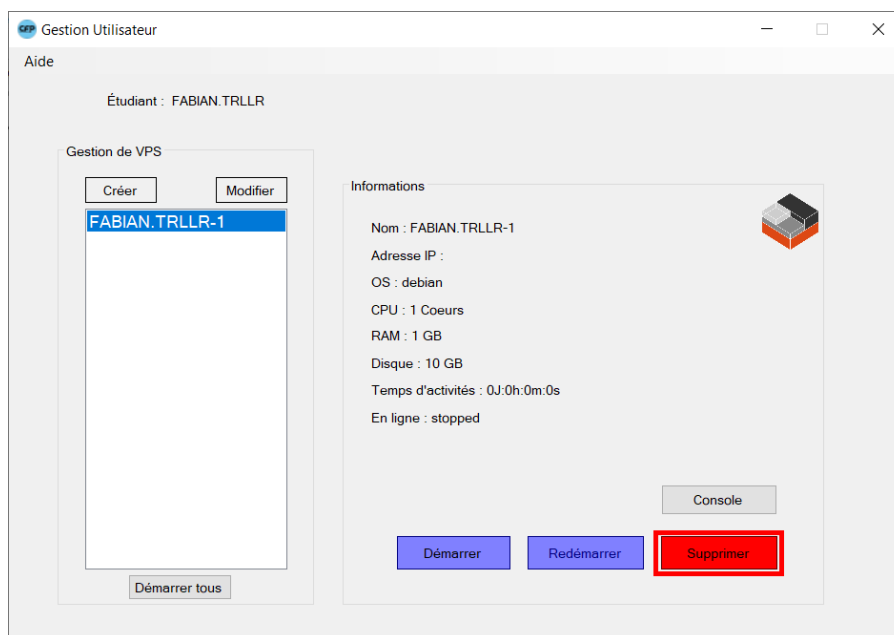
CFP Gestion Utilisateur

Aide

Étudiant : FABIAN.TRLLR

Gestion de VPS

Créer

Modifier

FABIAN.TRLLR-1

Démarrer tous

Informations

Nom : FABIAN.TRLLR-1

Adresse IP :

OS : debian

CPU : 1 Coeurs

RAM : 1 GB

Disque : 10 GB

Temps d'activités : 0J:0h:0m:0s

En ligne : stopped

Console

Démarrer

Redémarrer

Supprimer